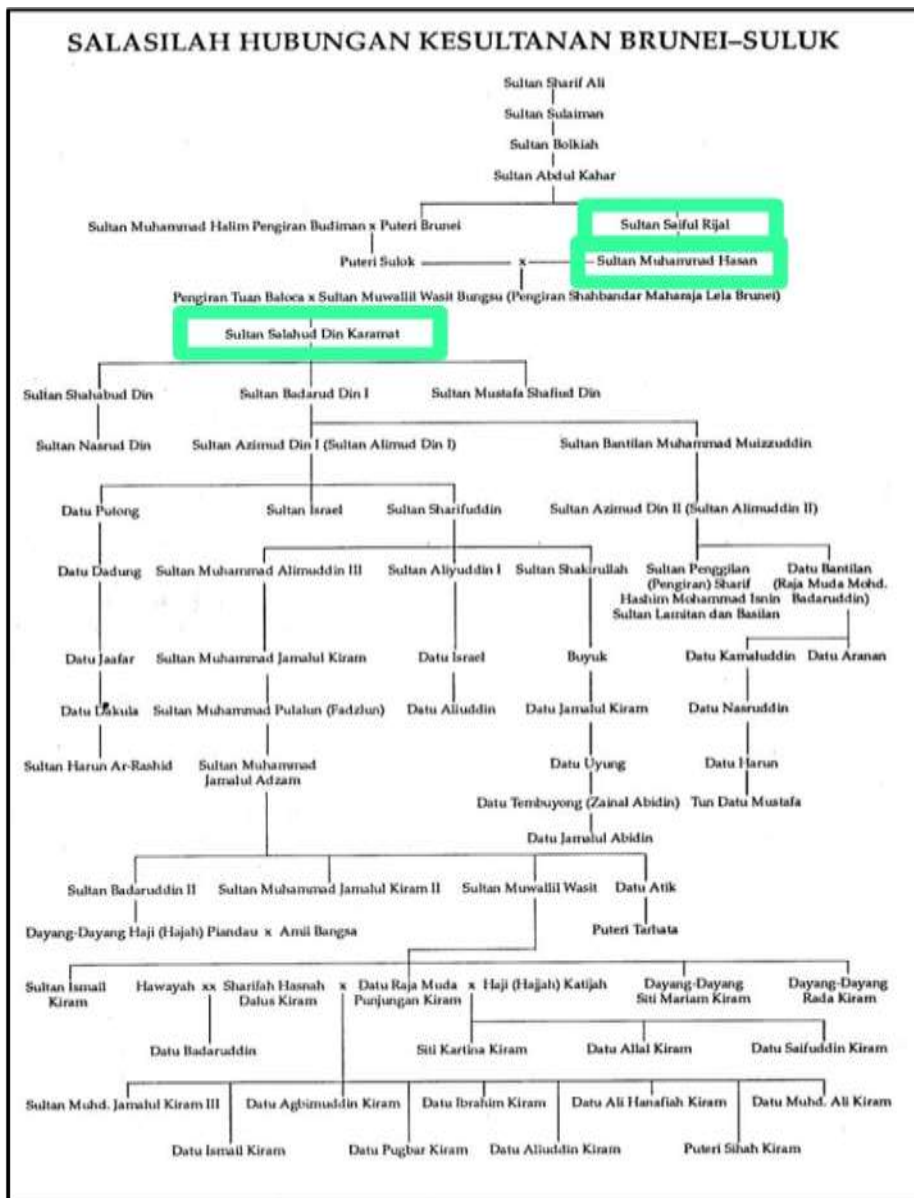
SALASILAH HUBUNGAN KESULTANAN BRUNEI–SULUK

Sultan Sharif Ali

Sultan Sulaiman

Sultan Bolkiah

Sultan Abdul Kahar

Sultan Muhammad Halim Pengiran Budiman x Puteri Brunei

Sultan Saiful Rijal

Puteri Sulok x Sultan Muhammad Hasan

Pengiran Tuan Baloca x Sultan Muwallil Wasit Bungsu (Pengiran Shahbandar Maharaja Lela Brunei)

Sultan Salahud Din Karamat

Sultan Shahabud Din

Sultan Badarud Din I

Sultan Mustafa Shafiud Din

Sultan Nasrud Din

Sultan Azimud Din I (Sultan Alimud Din I)

Sultan Bantilan Muhammad Muizzuddin

Datu Putong

Sultan Israel

Sultan Sharifuddin

Sultan Azimud Din II (Sultan Alimuddin II)

Datu Dadung

Sultan Muhammad Alimuddin III

Sultan Aliyuddin I

Sultan Shakirullah

Sultan Penggilan (Pengiran) Sharif Hashim Mohammad Isnin Sultan Lamitan dan Basilan

Datu Bantilan (Raja Muda Mohd. Badaruddin)

Datu Jaafar

Sultan Muhammad Jamalul Kiram

Datu Israel

Buyuk

Datu Kamaluddin

Datu Aranan

Datu Dakula

Sultan Muhammad Pulalun (Fadzlun)

Datu Aliuddin

Datu Jamalul Kiram

Datu Nasruddin

Sultan Harun Ar-Rashid

Sultan Muhammad Jamalul Adzam

Datu Uyung

Datu Harun

Datu Tembuyong (Zainal Abidin)

Tun Datu Mustafa

Datu Jamalul Abidin

Sultan Badaruddin II

Sultan Muhammad Jamalul Kiram II

Sultan Muwallil Wasit

Datu Atik

Dayang-Dayang Haji (Hajah) Piandau x Amil Bangsa

Puteri Tarhata

Sultan Ismail Kiram

Hawayah xx Sharifah Hasnah Dalus Kiram

x Datu Raja Muda Punjungan Kiram

x Haji (Hajjah) Katijah

Dayang-Dayang Siti Mariam Kiram

Dayang-Dayang Rada Kiram

Datu Badaruddin

Siti Kartina Kiram

Datu Allal Kiram

Datu Saifuddin Kiram

Sultan Muhd. Jamalul Kiram III

Datu Agbimuddin Kiram

Datu Ibrahim Kiram

Datu Ali Hanafiah Kiram

Datu Muhd. Ali Kiram

Datu Ismail Kiram

Datu Pugbar Kiram

Datu Aliuddin Kiram

Puteri Sihah Kiram